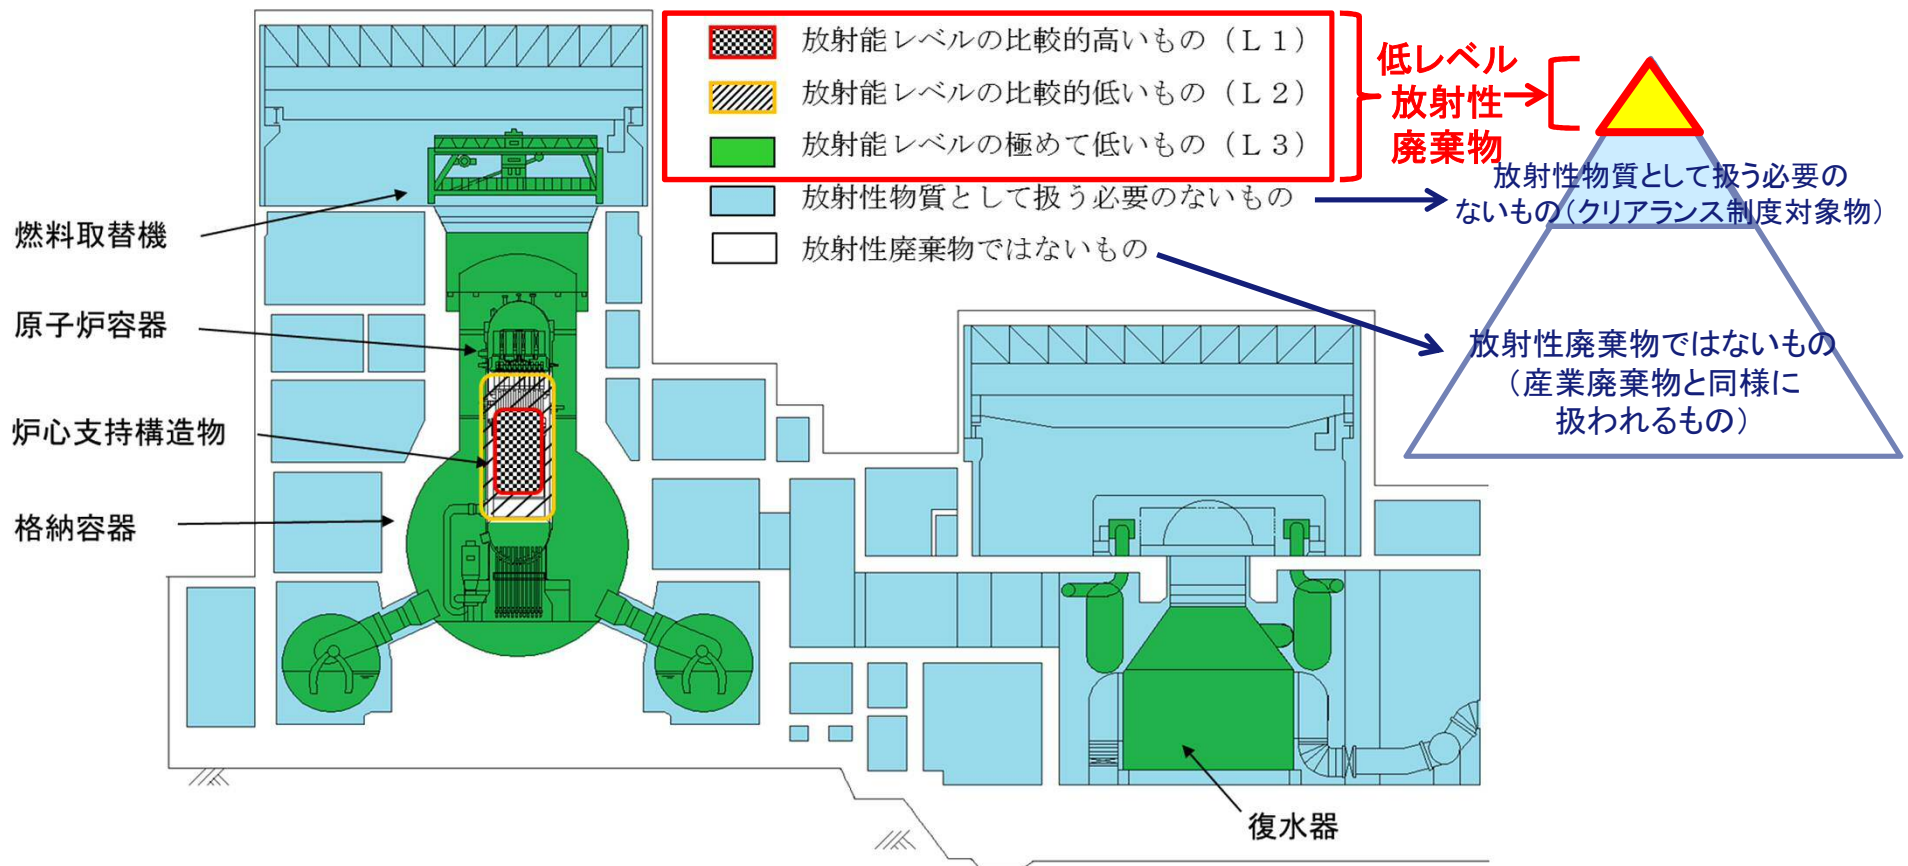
放射能レベルの比較的高いもの（L１）
放射能レベルの比較的低いもの（L２）
放射能レベルの極めて低いもの（L３）
放射性物質として扱う必要のないもの
放射性廃棄物ではないもの

低レベル放射性廃棄物

放射性物質として扱う必要のないもの（クリアランス制度対象物）

放射性廃棄物ではないもの（産業廃棄物と同様に扱われるもの）

燃料取替機
原子炉容器
炉心支持構造物
格納容器
復水器